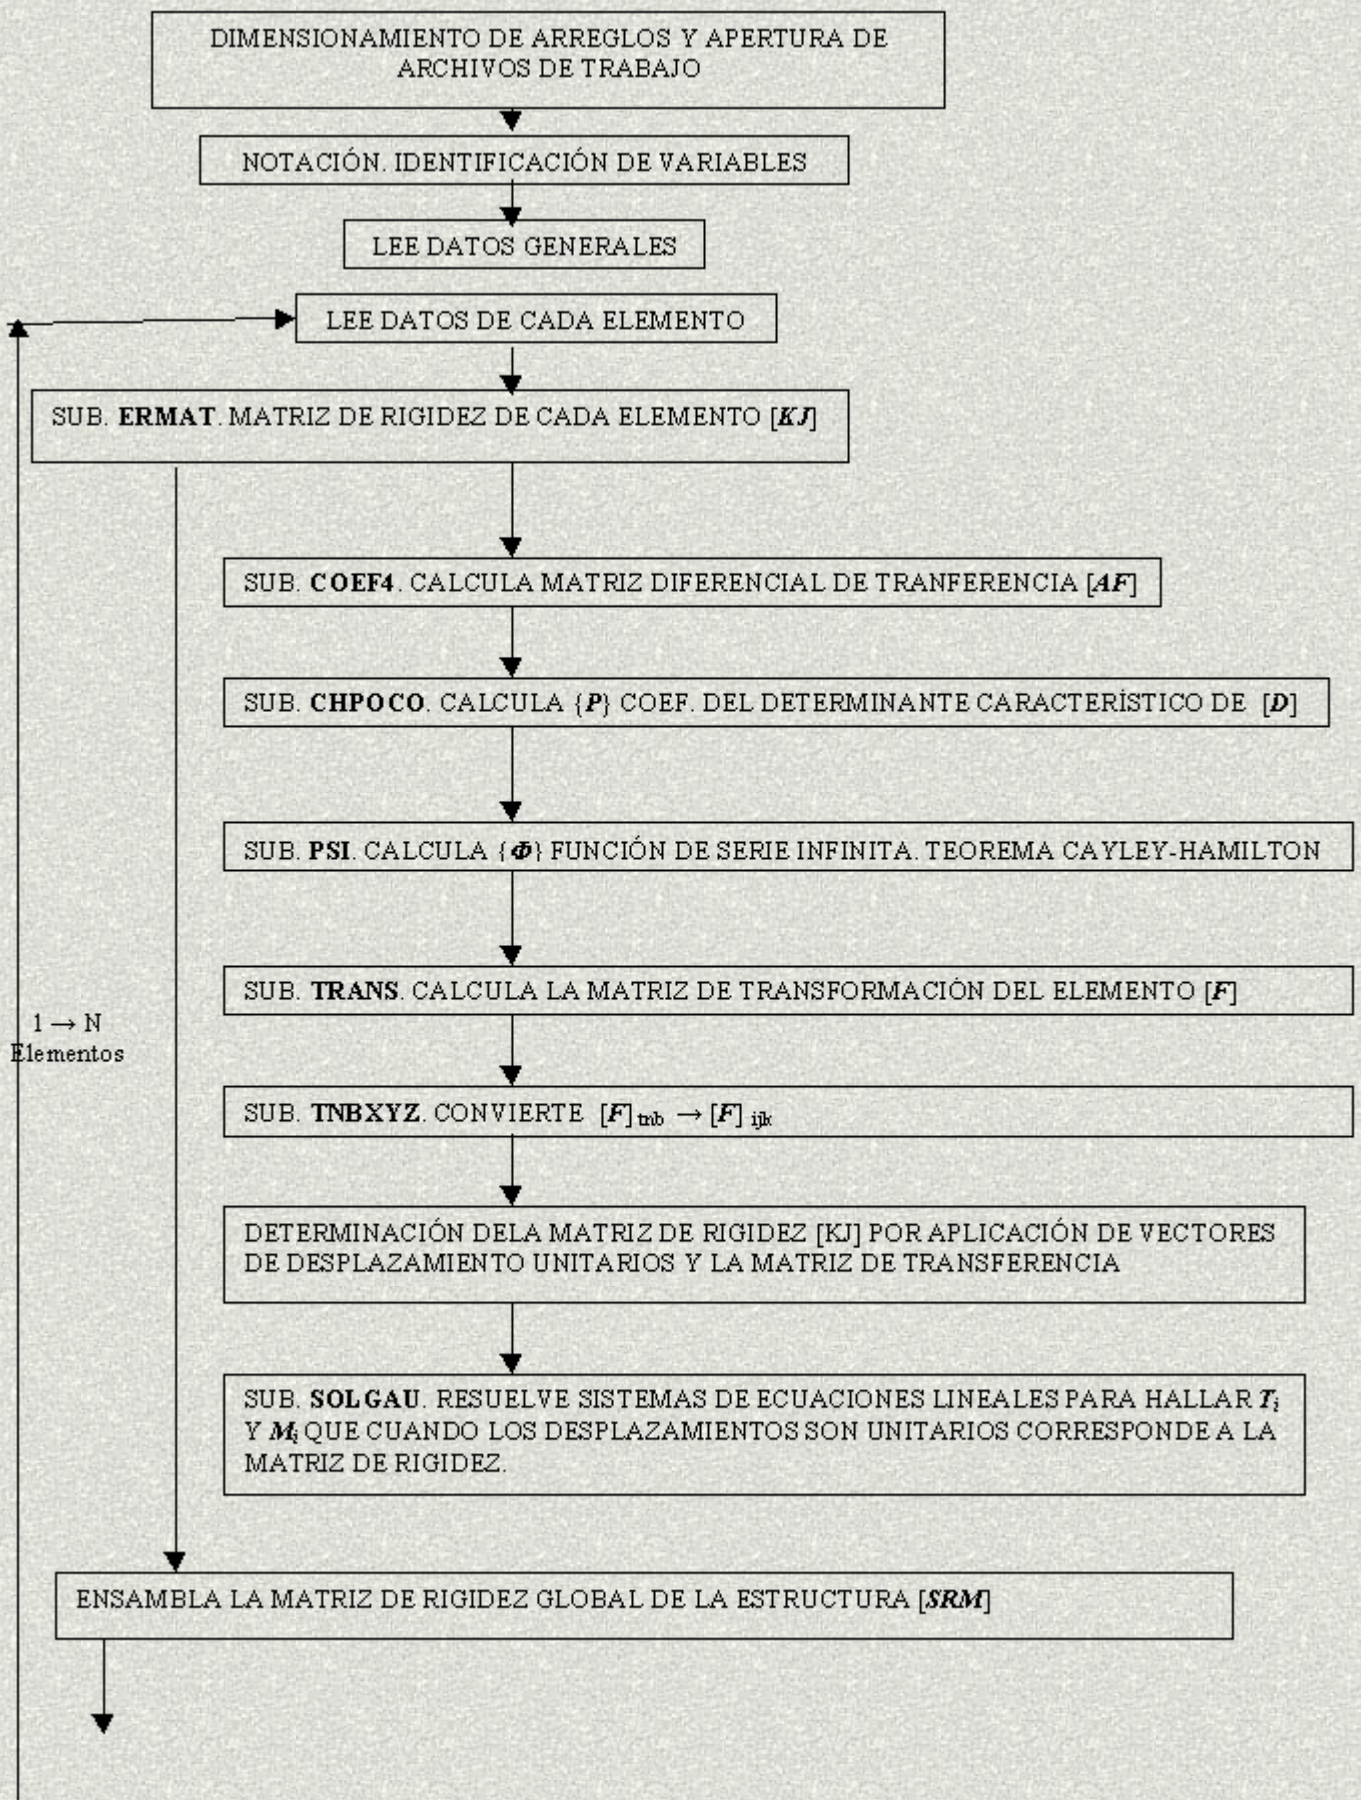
DIMENSIONAMIENTO DE ARREGLOS Y APERTURA DE ARCHIVOS DE TRABAJO

NOTACIÓN. IDENTIFICACIÓN DE VARIABLES

LEE DATOS GENERALES

LEE DATOS DE CADA ELEMENTO

SUB. **ERMAT**. MATRIZ DE RIGIDEZ DE CADA ELEMENTO [*KJ*]

SUB. **COEF4**. CALCULA MATRIZ DIFERENCIAL DE TRANFERENCIA [*AF*]

SUB. **CHPOCO**. CALCULA {*P*} COEF. DEL DETERMINANTE CARACTERÍSTICO DE [*D*]

SUB. **PSI**. CALCULA {$\Phi$} FUNCIÓN DE SERIE INFINITA. TEOREMA CAYLEY-HAMILTON

SUB. **TRANS**. CALCULA LA MATRIZ DE TRANSFORMACIÓN DEL ELEMENTO [*F*]

$1 \rightarrow$ N
Elementos

SUB. **TNBXYZ**. CONVIERTE $[F]_{tnb} \rightarrow [F]_{ijk}$

DETERMINACIÓN DELA MATRIZ DE RIGIDEZ [KJ] POR APLICACIÓN DE VECTORES DE DESPLAZAMIENTO UNITARIOS Y LA MATRIZ DE TRANSFERENCIA

SUB. **SOLGAU**. RESUELVE SISTEMAS DE ECUACIONES LINEALES PARA HALLAR $T_i$ Y $M_i$ QUE CUANDO LOS DESPLAZAMIENTOS SON UNITARIOS CORRESPONDE A LA MATRIZ DE RIGIDEZ.

ENSAMBLA LA MATRIZ DE RIGIDEZ GLOBAL DE LA ESTRUCTURA [*SRM*]